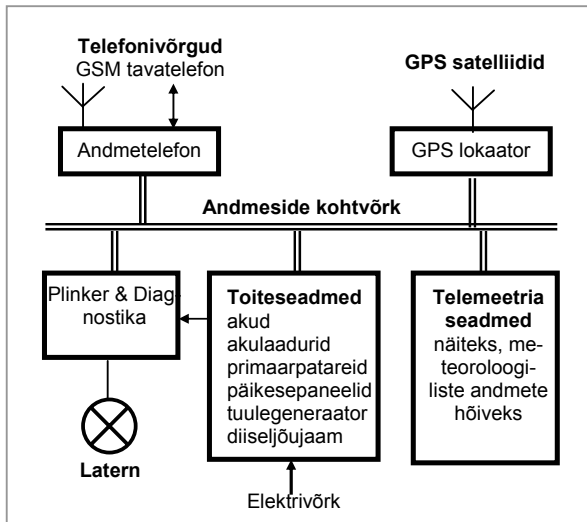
Telefonivõrgud
GSM tavatelefon

GPS satelliidid

Andmetelefon

GPS lokaator

Andmeside kohtvõrk

Plinker & Diagnostika

Toiteseadmed
akud
akulaadurid
primaarpatareid
päikesepaneelid
tuulegeneraator
diiseljõujaam

Telemeetria seadmed
näiteks, meteoroloogiliste andmete hõiveks

Latern

Elektrivõrk